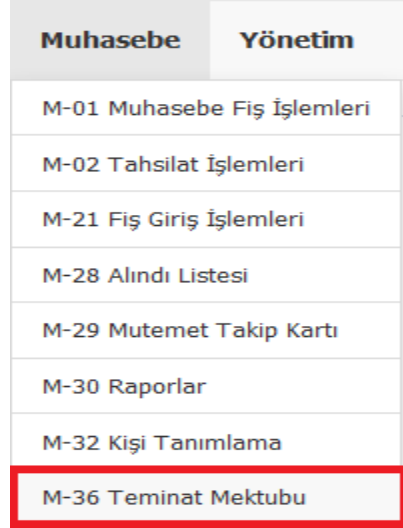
Muhasebe Yönetim

M-01 Muhasebe Fiş İşlemleri

M-02 Tahsilat İşlemleri

M-21 Fiş Giriş İşlemleri

M-28 Alındı Listesi

M-29 Mutemet Takip Kartı

M-30 Raporlar

M-32 Kişi Tanımlama

M-36 Teminat Mektubu